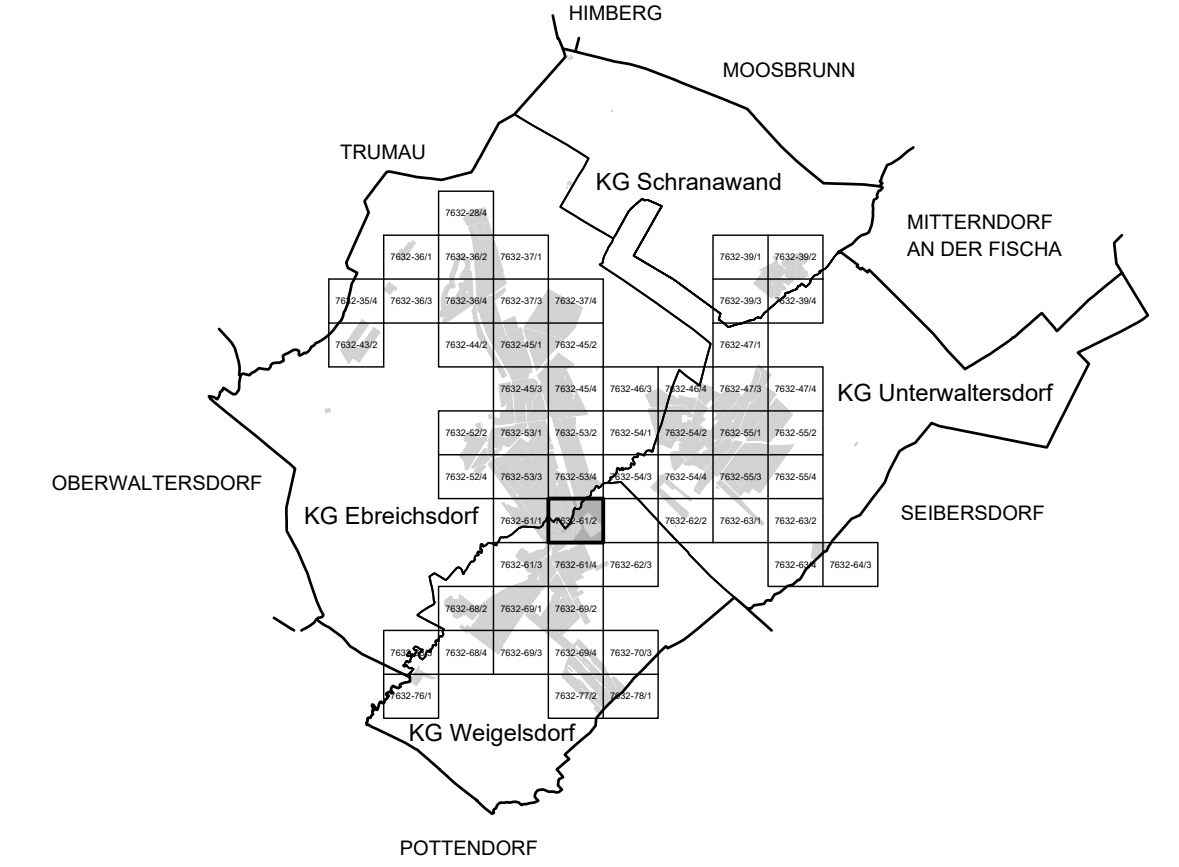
HIMBERG

MOOSBRUNN

TRUMAU

KG Schranawand

MITTERNDORF AN DER FISCHA

7632-28/4

7632-36/1
7632-36/2
7632-37/1
7632-39/1
7632-39/2

7632-35/4
7632-36/3
7632-36/4
7632-37/3
7632-37/4
7632-39/3
7632-39/4

7632-43/2
7632-44/2
7632-45/1
7632-45/2
7632-47/1

7632-45/3
7632-45/4
7632-46/3
7632-46/4
7632-47/3
7632-47/4

KG Unterwaltersdorf

7632-52/2
7632-53/1
7632-53/2
7632-54/1
7632-54/2
7632-55/1
7632-55/2

OBERWALTERSDORF

7632-52/4
7632-53/3
7632-53/4
7632-54/3
7632-54/4
7632-55/3
7632-55/4

SEIBERSDORF

KG Ebreichsdorf

7632-61/1
7632-61/2
7632-62/2
7632-63/1
7632-63/2

7632-61/3
7632-61/4
7632-62/3
7632-63/4
7632-64/3

7632-68/2
7632-69/1
7632-69/2

7632-68/3
7632-68/4
7632-69/3
7632-69/4
7632-70/3

7632-76/1
7632-77/2
7632-78/1

KG Weigelsdorf

POTTENDORF